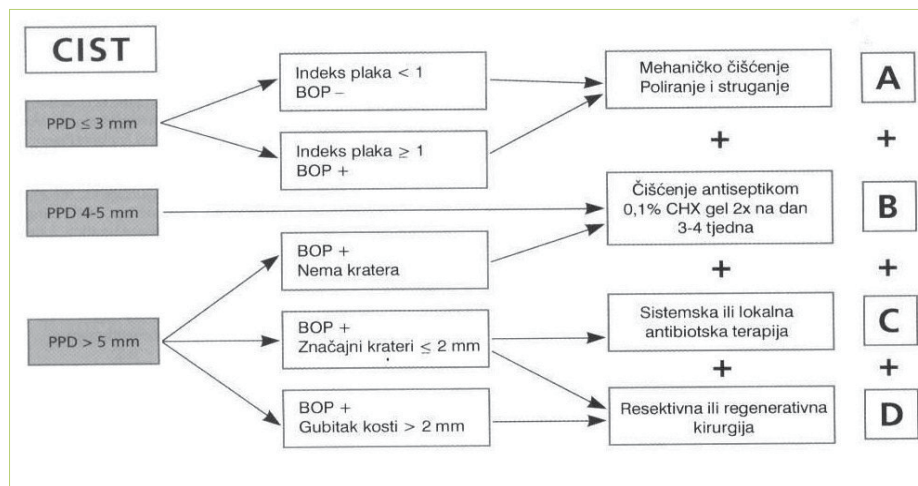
CIST

PPD $\leq$ 3 mm

Indeks plaka < 1
BOP –

Indeks plaka $\geq$ 1
BOP +

Mehaničko čišćenje
Poliranje i struganje

A

+

+

PPD 4-5 mm

Čišćenje antiseptikom
0,1% CHX gel 2x na dan
3-4 tjedna

B

BOP +
Nema kratera

+

+

PPD > 5 mm

BOP +
Značajni krateri $\leq$ 2 mm

Sistemska ili lokalna
antibiotska terapija

C

+

+

BOP +
Gubitak kosti > 2 mm

Resektivna ili regenerativna
kirurgija

D